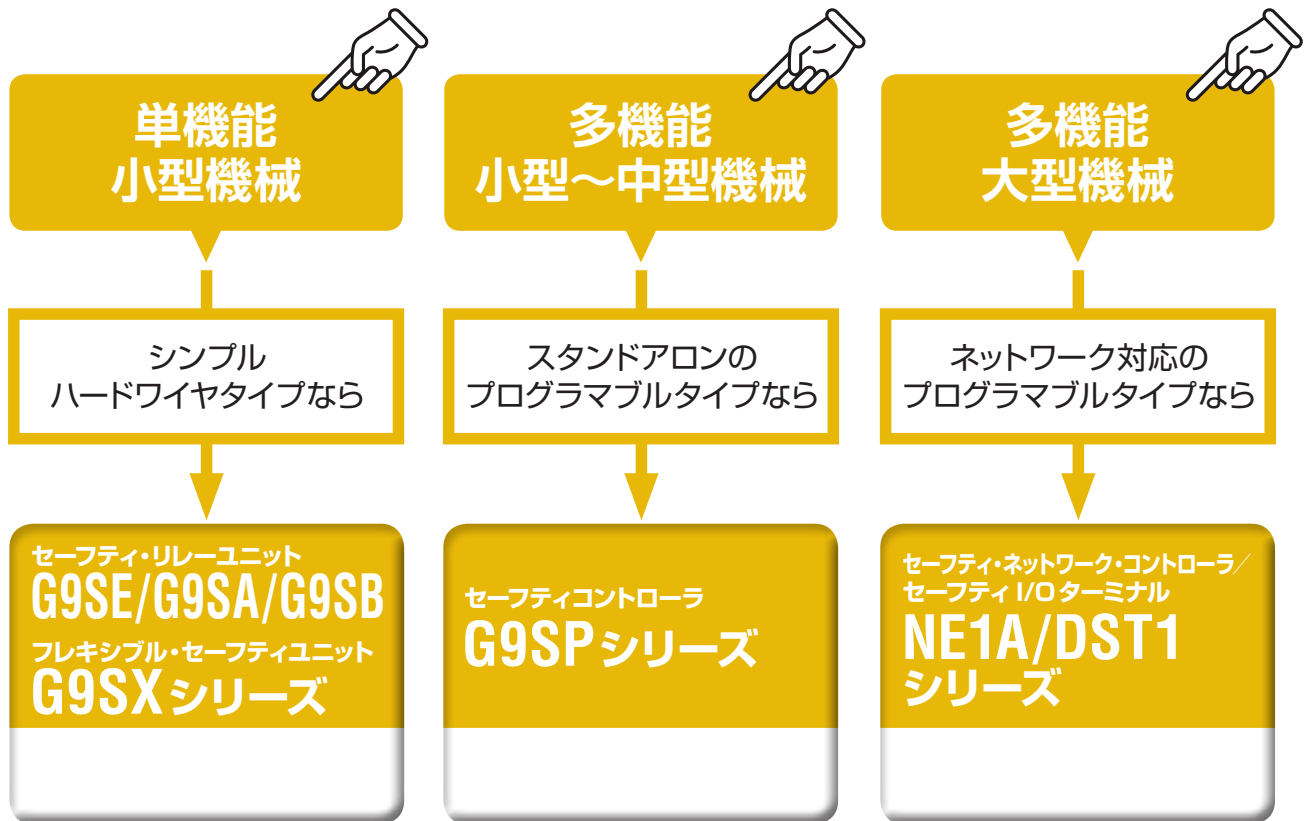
単機能
小型機械

シンプル
ハードワイヤタイプなら

セーフティ・リレーユニット
G9SE/G9SA/G9SB
フレキシブル・セーフティユニット
G9SXシリーズ

多機能
小型～中型機械

スタンドアロンの
プログラマブルタイプなら

セーフティコントローラ
G9SPシリーズ

多機能
大型機械

ネットワーク対応の
プログラマブルタイプなら

セーフティ・ネットワーク・コントローラ／
セーフティ I/O ターミナル
NE1A/DST1
シリーズ